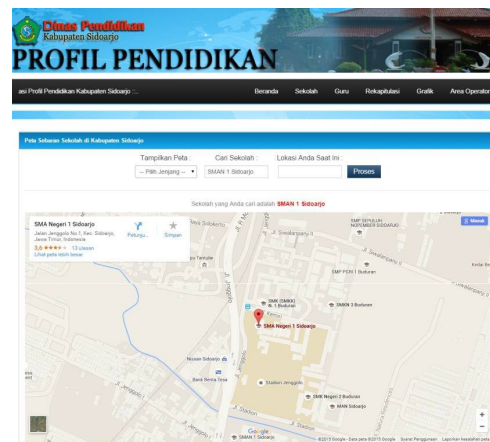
Dinas Pendidikan
Kabupaten Sidoarjo
PROFIL PENDIDIKAN

asi Profil Pendidikan Kabupaten Sidoarjo ::

Beranda Sekolah Guru Rekapitulasi Grafik Area Operator

Peta Sebaran Sekolah di Kabupaten Sidoarjo

Tampilkan Peta : -- Pilih Jenjang -- 
Cari Sekolah : SMAN 1 Sidoarjo
Lokasi Anda Saat Ini :
Proses

Sekolah yang Anda cari adalah SMAN 1 Sidoarjo

SMA Negeri 1 Sidoarjo
Jalan Jenggolo No.1, Kec. Sidoarjo, Jawa Timur, Indonesia
3,6 ★★★★ 13 ulasan
Lihat peta lebih besar
Petunju... Simpan

Satelit

Jl. Jenggolo
Jl. Sidoarjo
Jl. Sawunggaling
SMP SEPULUH NOPEMBER SIDOARJO
SMP PGRI 1 Buduran
SMK (SMKK) N. 1 Buduran
SMAN 3 Buduran
SMA Negeri 1 Sidoarjo
Nusan Sidoarjo
Bank Sentra Desa
Stadion Jenggolo
SMK Negeri 2 Buduran
MAN Sidoarjo
SMAN 1 Sidoarjo
Kota Sidoarjo
Jl. Stadion
Google
©2015 Google - Data peta ©2015 Google Syarat Penggunaan Laporkan kesalahan peta